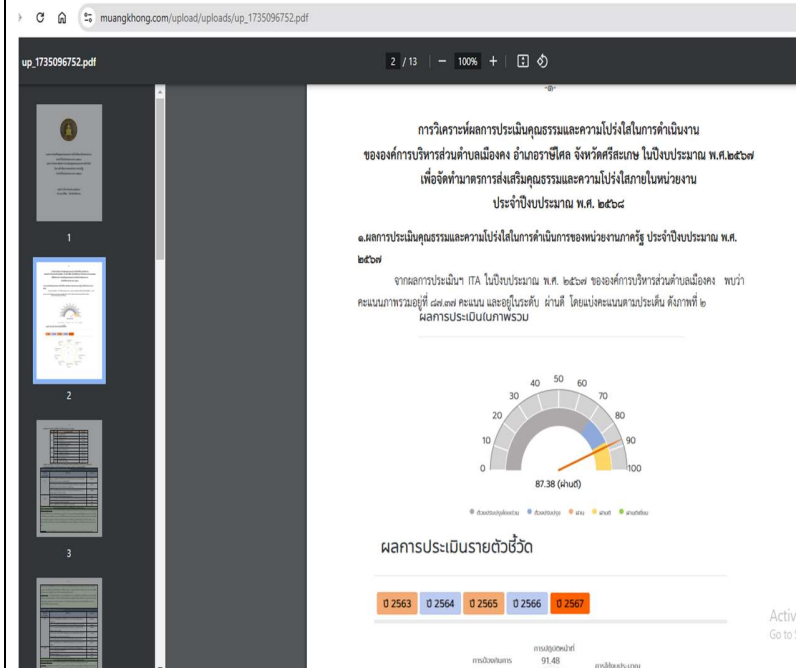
muangkhong.com/upload/uploads/up_1735096752.pdf

up_1735096752.pdf

2 / 13 | — 100% +

-๒-

การวิเคราะห์ผลการประเมินคุณธรรมและความโปร่งใสในการดำเนินงาน ขององค์การบริหารส่วนตำบลเมืองคง อำเภอราษีไศล จังหวัดศรีสะเกษ ในปีงบประมาณ พ.ศ.๒๕๖๗ เพื่อจัดทำมาตรการส่งเสริมคุณธรรมและความโปร่งใสภายในหน่วยงาน ประจำปีงบประมาณ พ.ศ. ๒๕๖๘

๑.ผลการประเมินคุณธรรมและความโปร่งใสในการดำเนินการของหน่วยงานภาครัฐ ประจำปีงบประมาณ พ.ศ. ๒๕๖๗

จากผลการประเมินฯ ITA ในปีงบประมาณ พ.ศ. ๒๕๖๗ ขององค์การบริหารส่วนตำบลเมืองคง พบว่า คะแนนภาพรวมอยู่ที่ ๘๗.๓๘ คะแนน และอยู่ในระดับ ผ่านดี โดยแบ่งคะแนนตามประเด็น ดังภาพที่ ๒

ผลการประเมินภาพรวม

0 10 20 30 40 50 60 70 80 90 100

87.38 (ผ่านดี)

ต้องปรับปรุงโดยด่วน ต้องปรับปรุง ผ่าน ผ่านดี ผ่านดีเยี่ยม

ผลการประเมินรายตัวชี้วัด

ปี 2563 ปี 2564 ปี 2565 ปี 2566 ปี 2567

การปฏิบัติหน้าที่
91.48
การใช้งบประมาณ

1

2

3

Activ
Go to